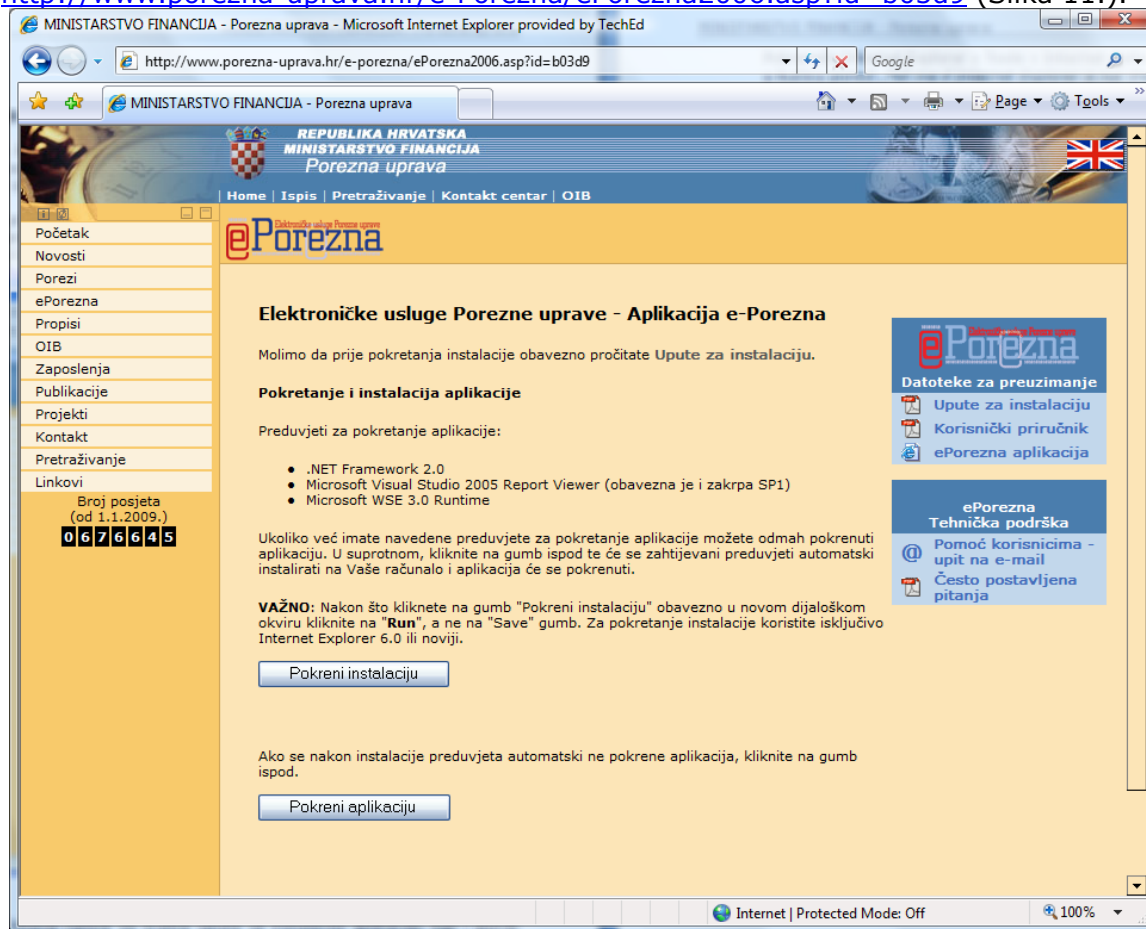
MINISTARSTVO FINANCIJA - Porezna uprava - Microsoft Internet Explorer provided by TechEd

http://www.porezna-uprava.hr/e-porezna/ePorezna2006.asp?id=b03d9

Google

MINISTARSTVO FINANCIJA - Porezna uprava

Page ▾ Tools ▾

REPUBLIKA HRVATSKA
MINISTARSTVO FINANCIJA
Porezna uprava

Home | Ispis | Pretraživanje | Kontakt centar | OIB

Početak
Novosti
Porezi
ePorezna
Propisi
OIB
Zaposlenja
Publikacije
Projekti
Kontakt
Pretraživanje
Linkovi

Broj posjeta
(od 1.1.2009.)
0676645

ePorezna

Elektroničke usluge Porezne uprave - Aplikacija e-Porezna

Molimo da prije pokretanja instalacije obavezno pročitate Upute za instalaciju.

Pokretanje i instalacija aplikacije

Preduvjeti za pokretanje aplikacije:

- .NET Framework 2.0
- Microsoft Visual Studio 2005 Report Viewer (obavezna je i zakrpa SP1)
- Microsoft WSE 3.0 Runtime

Ukoliko već imate navedene preduvjete za pokretanje aplikacije možete odmah pokrenuti aplikaciju. U suprotnom, kliknite na gumb ispod te će se zahtijevani preduvjeti automatski instalirati na Vaše računalo i aplikacija će se pokrenuti.

VAŽNO: Nakon što kliknete na gumb "Pokreni instalaciju" obavezno u novom dijaloškom okviru kliknite na "Run", a ne na "Save" gumb. Za pokretanje instalacije koristite isključivo Internet Explorer 6.0 ili noviji.

Pokreni instalaciju

Ako se nakon instalacije preduvjeta automatski ne pokrene aplikacija, kliknite na gumb ispod.

Pokreni aplikaciju

ePorezna
Datoteke za preuzimanje
Upute za instalaciju
Korisnički priručnik
ePorezna aplikacija

ePorezna
Tehnička podrška
Pomoć korisnicima - upit na e-mail
Često postavljena pitanja

Internet | Protected Mode: Off
100%